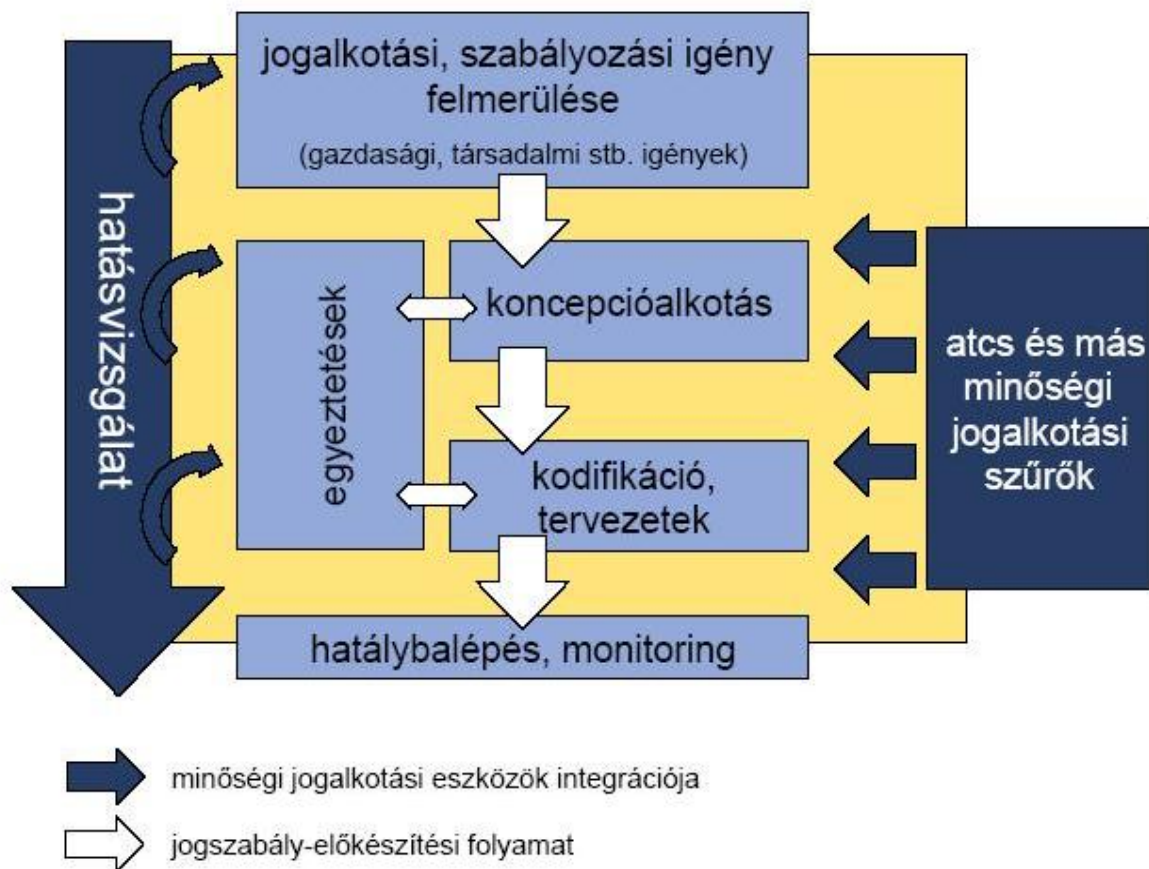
hatásvizsgálat

jogalkotási, szabályozási igény felmerülése

(gazdasági, társadalmi stb. igények)

egyeztetések

koncepcióalkotás

kodifikáció, tervezetek

atcs és más minőségi jogalkotási szűrők

hatálybalépés, monitoring

minőségi jogalkotási eszközök integrációja

jogszabály-előkészítési folyamat